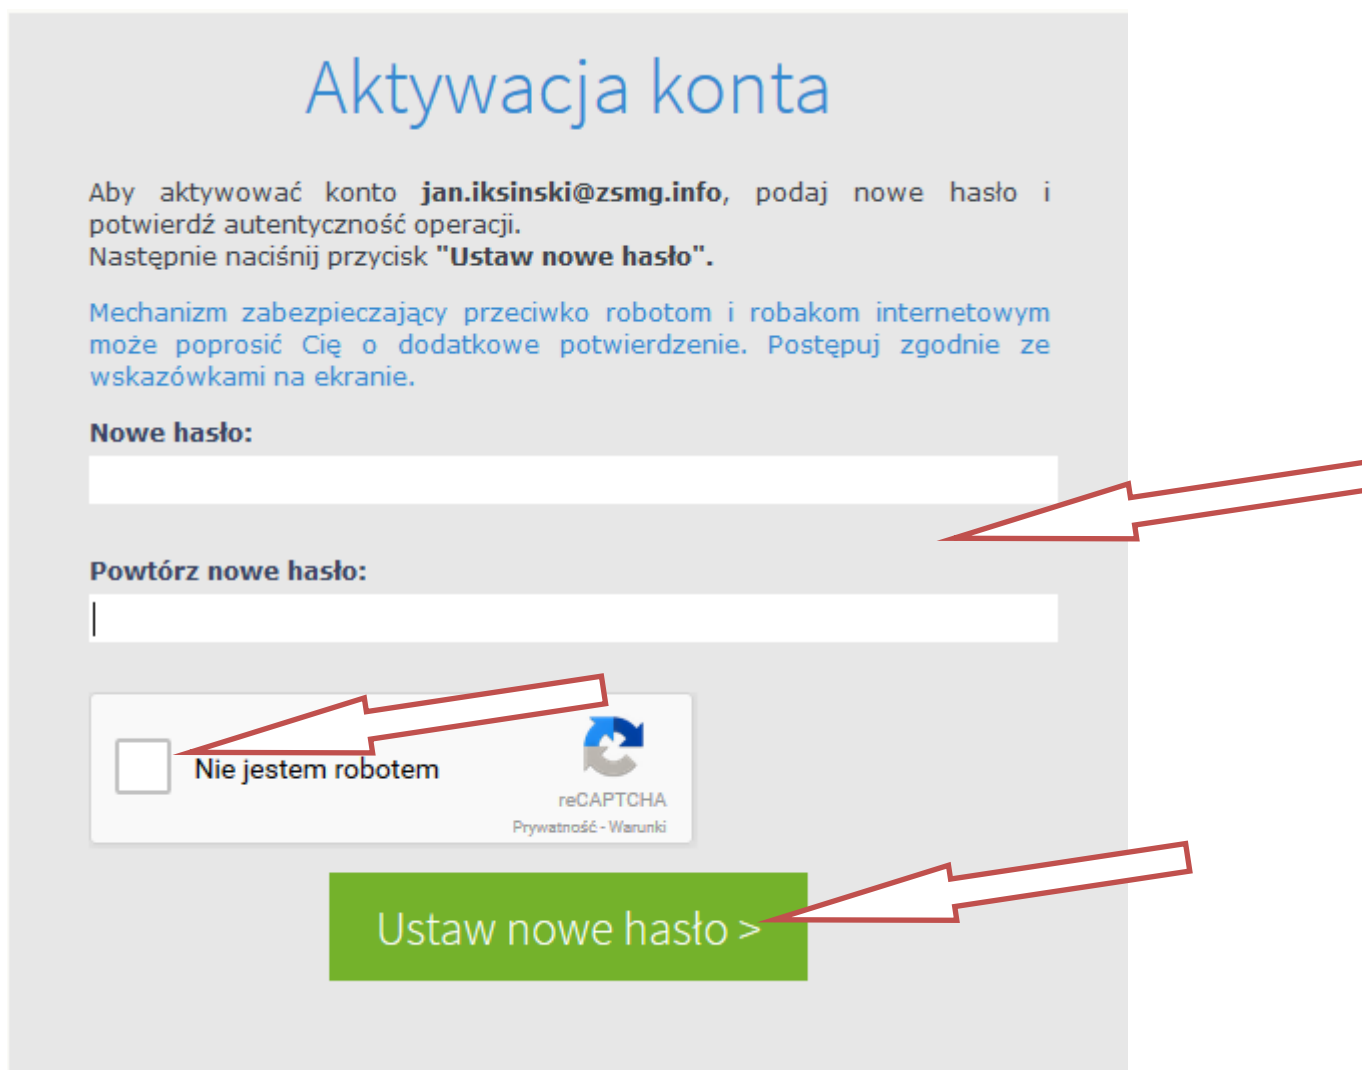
Aktywacja konta

Aby aktywować konto **jan.iksinski@zsmg.info**, podaj nowe hasło i potwierdź autentyczność operacji.
Następnie naciśnij przycisk **"Ustaw nowe hasło".**

Mechanizm zabezpieczający przeciwko robotom i robakom internetowym może poprosić Cię o dodatkowe potwierdzenie. Postępuj zgodnie ze wskazówkami na ekranie.

**Nowe hasło:**

**Powtórz nowe hasło:**

Nie jestem robotem

reCAPTCHA
Prywatność - Warunki

Ustaw nowe hasło >